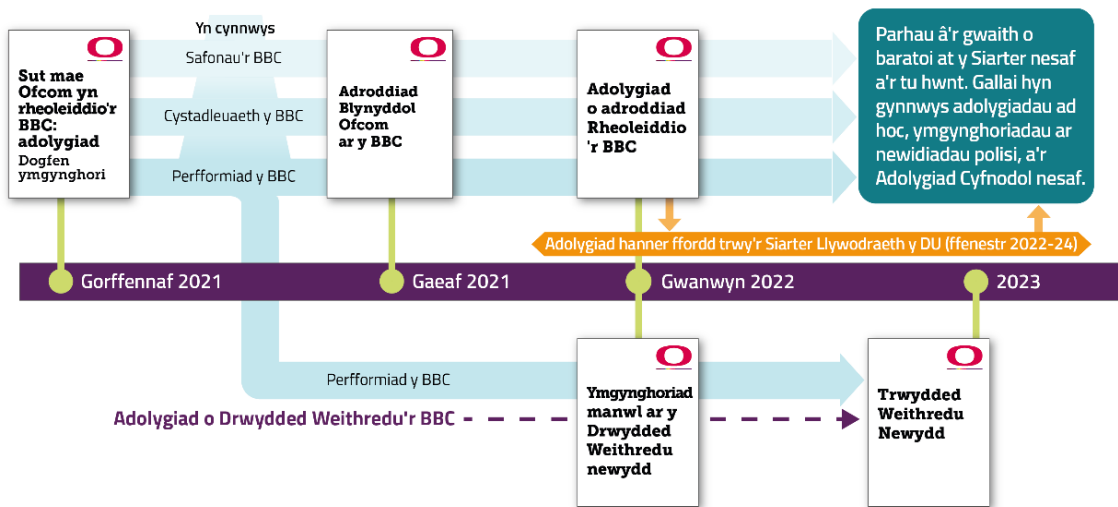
Yn cynnwys

Sut mae Ofcom yn rheoleiddio'r BBC: adolygiad
Dogfen ymgynghori

Safonau'r BBC

Cystadleuaeth y BBC

Perfformiad y BBC

Adroddiad Blynyddol Ofcom ar y BBC

Adolygiad o adroddiad Rheoleiddio'r BBC

Parhau â'r gwaith o baratoi at y Siarter nesaf a'r tu hwnt. Gallai hyn gynnwys adolygiadau ad hoc, ymgynghoriadau ar newidiadau polisi, a'r Adolygiad Cyfnodol nesaf.

Adolygiad hanner ffordd trwy'r Siarter Llywodraeth y DU (ffenestr 2022-24)

Gorffennaf 2021

Gaeaf 2021

Gwanwyn 2022

2023

Perfformiad y BBC

Ymgynghoriad manwl ar y Drwydded Weithredu newydd

Trwydded Weithredu Newydd

Adolygiad o Drwydded Weithredu'r BBC